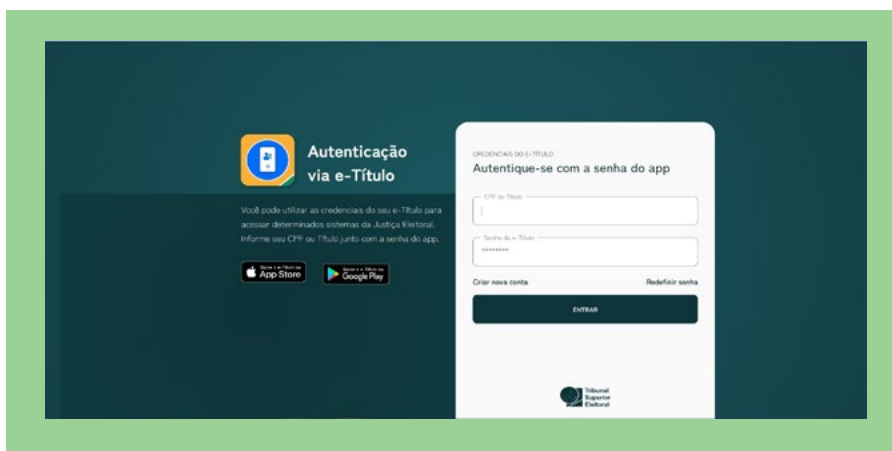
Autenticação via e-Título

Você pode utilizar as credenciais do seu e-Título para acessar determinados sistemas da Justiça Eleitoral. Informe seu CPF ou Título junto com a senha do app.

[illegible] App Store

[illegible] Google Play

CREDENCIAIS DO E-TÍTULO

Autentique-se com a senha do app

CPF ou Título

Senha do e-Título

••••••••

Criar nova conta

Redefinir senha

ENTRAR

Tribunal Superior Eleitoral